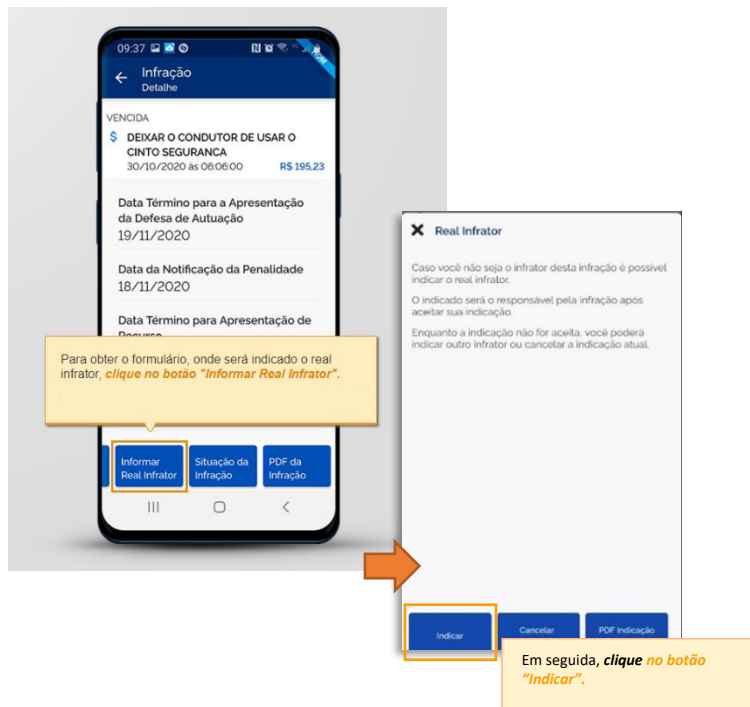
09:37

Infração
Detalhe

VENCIDA

$ DEIXAR O CONDUTOR DE USAR O CINTO SEGURANCA
30/10/2020 às 06:06:00 R$ 195,23

Data Término para a Apresentação da Defesa de Autuação
19/11/2020

Data da Notificação da Penalidade
18/11/2020

Data Término para Apresentação de Recurso

Para obter o formulário, onde será indicado o real infrator, ***clique no botão "Informar Real Infrator".***

Informar Real Infrator

Situação da Infração

PDF da Infração

Real Infrator

Caso você não seja o infrator desta infração é possível indicar o real infrator.

O indicado será o responsável pela infração após aceitar sua indicação.

Enquanto a indicação não for aceita, você poderá indicar outro infrator ou cancelar a indicação atual.

Indicar

Cancelar

PDF Indicação

Em seguida, ***clique no botão "Indicar".***